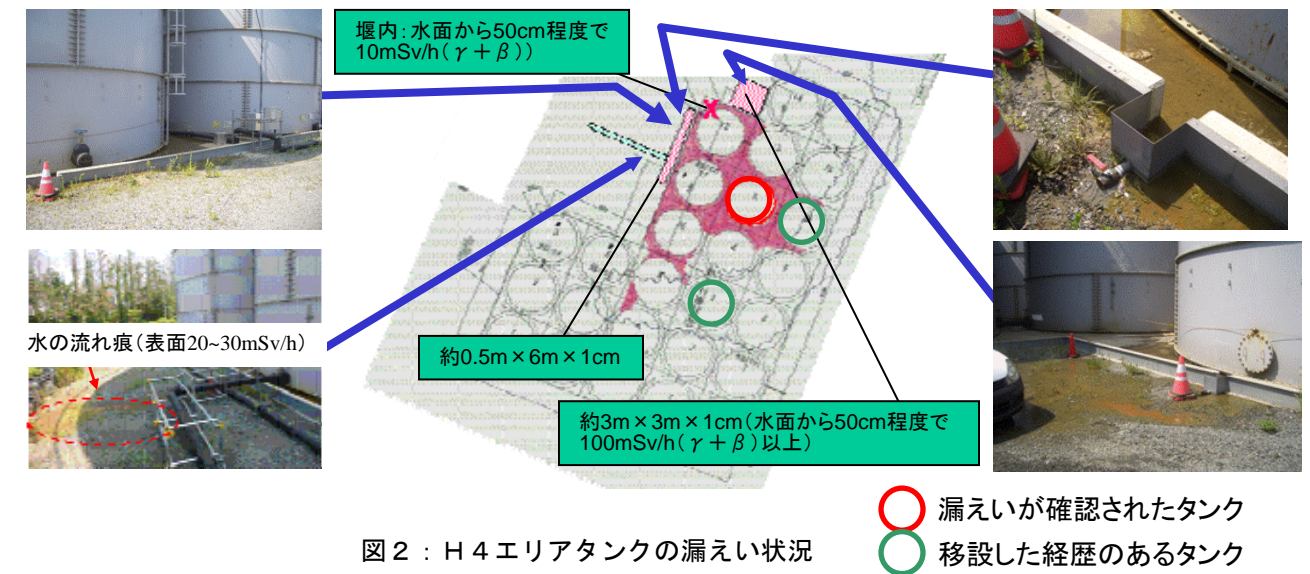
堰内：水面から50cm程度で 10mSv/h（$\gamma+\beta$））

水の流れ痕（表面20~30mSv/h）

約0.5m×6m×1cm

約3m×3m×1cm（水面から50cm程度で 100mSv/h（$\gamma+\beta$）以上）

漏えいが確認されたタンク

移設した経歴のあるタンク

図２：Ｈ４エリアタンクの漏えい状況